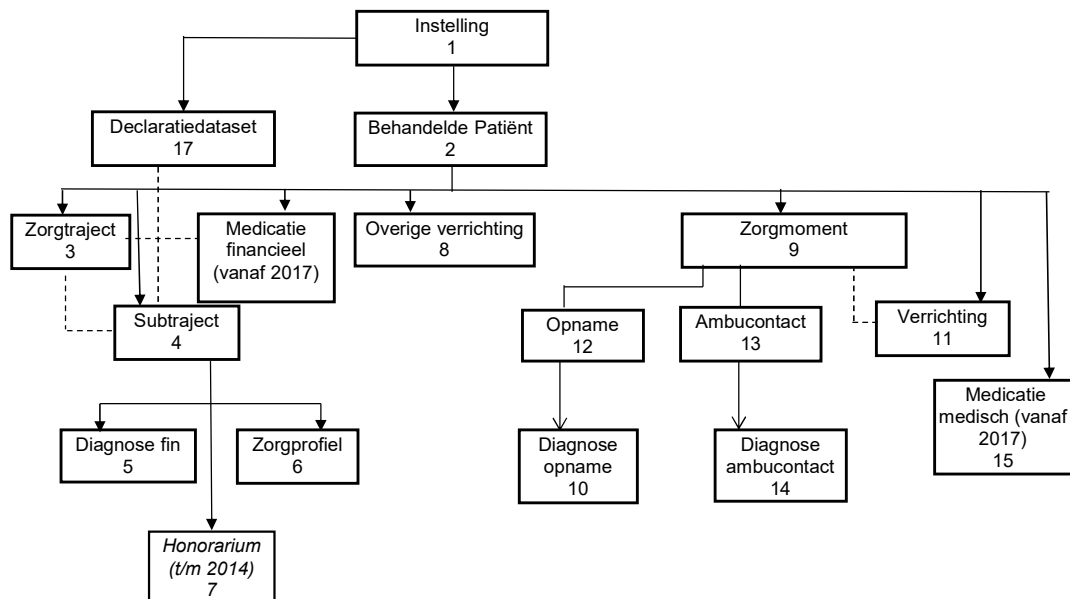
Instelling
1

Declaratiedataset
17

Behandelde Patiënt
2

Zorgtraject
3

Medicatie financieel (vanaf 2017)

Overige verrichting
8

Zorgmoment
9

Subtraject
4

Opname
12

Ambucontact
13

Verrichting
11

Medicatie medisch (vanaf 2017)
15

Diagnose fin
5

Zorgprofiel
6

Diagnose opname
10

Diagnose ambucontact
14

Honorarium (t/m 2014)
7